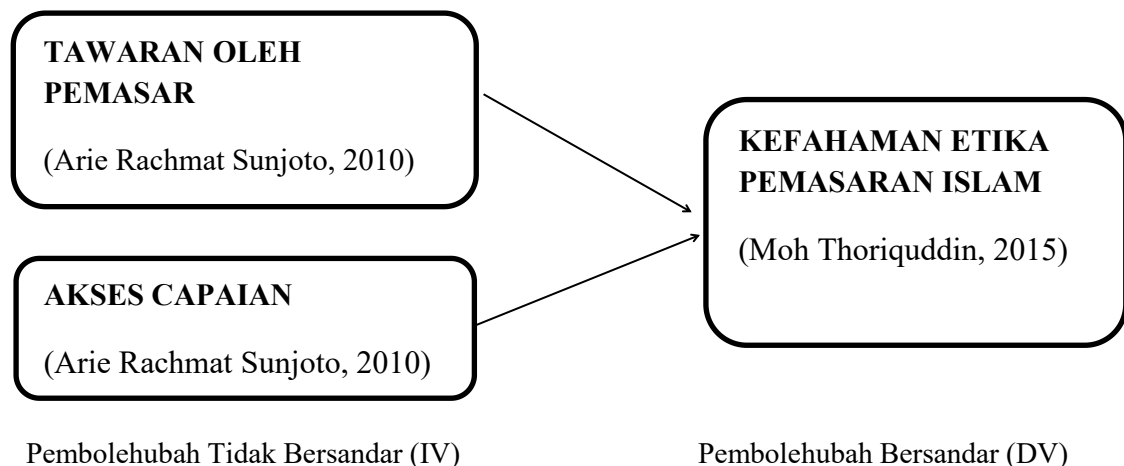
TAWARAN OLEH PEMASAR

(Arie Rachmat Sunjoto, 2010)

AKSES CAPAIAN

(Arie Rachmat Sunjoto, 2010)

KEFAHAMAN ETIKA PEMASARAN ISLAM

(Moh Thoriquddin, 2015)

Pembolehubah Tidak Bersandar (IV)

Pembolehubah Bersandar (DV)